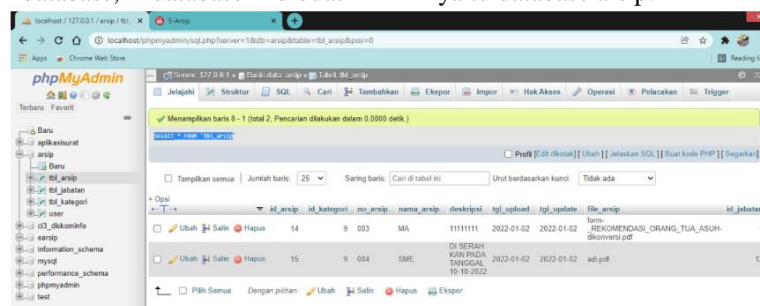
localhost / 127.0.0.1 / arsip / tbl_ ×
E-Arsip ×
localhost/phpmyadmin/sql.php?server=1&db=arsip&table=tbl_arsip&pos=0
Apps Chrome Web Store
Reading l

phpMyAdmin
Terbaru Favorit
Baru
aplikasisurat
arsip
Baru
tbl_arsip
tbl_jabatan
tbl_kategori
user
d3_diskominfo
earsip
information_schema
mysql
performance_schema
phpmyadmin
test

Server: 127.0.0.1 » Basis data: arsip » Tabel: tbl_arsip
Jelajahi Struktur SQL Cari Tambahkan Ekspor Impor Hak Akses Operasi Pelacakan Trigger

Menampilkan baris 0 - 1 (total 2, Pencarian dilakukan dalam 0.0000 detik.)

SELECT * FROM `tbl_arsip`

Profil [Edit dikotak] [ Ubah ] [ Jelaskan SQL ] [ Buat kode PHP ] [ Segarkan ]

Tampilkan semua | Jumlah baris: 25 | Saring baris: Cari di tabel ini | Urut berdasarkan kunci: Tidak ada

+ Opsi
←T→

| | id_arsip | id_kategori | no_arsip | nama_arsip | deskripsi | tgl_upload | tgl_update | file_arsip | id_jabatan |
|---|---|---|---|---|---|---|---|---|---|
| Ubah Salin Hapus | 14 | 9 | 003 | MA | 11111111 | 2022-01-02 | 2022-01-02 | form-_REKOMENDASI_ORANG_TUA_ASUH-dikonversi.pdf | |
| Ubah Salin Hapus | 15 | 9 | 004 | SME | DI SERAH KAN PADA TANGGAL 10-18-2022 | 2022-01-02 | 2022-01-02 | adi.pdf | 1 |

Pilih Semua Dengan pilihan: Ubah Salin Hapus Ekspor